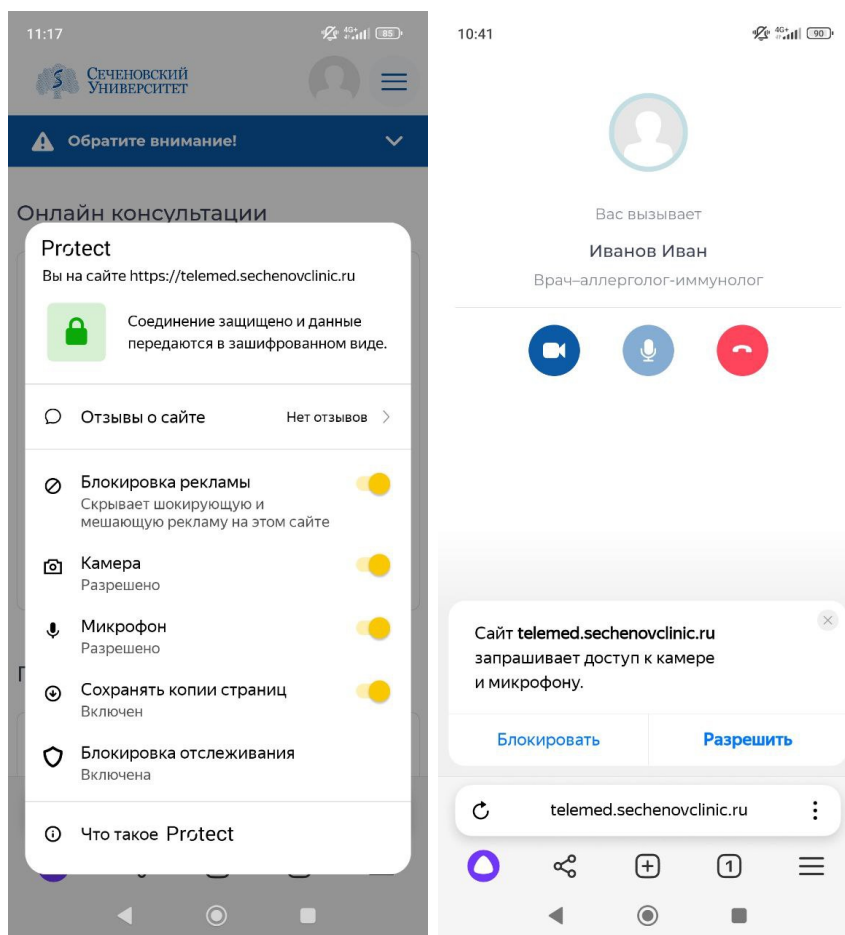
11:17

85

Сеченовский Университет

Обратите внимание!

Онлайн консультации

Protect

Вы на сайте https://telemed.sechenovclinic.ru

Соединение защищено и данные передаются в зашифрованном виде.

Отзывы о сайте

Нет отзывов

Блокировка рекламы

Скрывает шокирующую и мешающую рекламу на этом сайте

Камера

Разрешено

Микрофон

Разрешено

Сохранять копии страниц

Включен

Блокировка отслеживания

Включена

Что такое Protect

10:41

90

Вас вызывает

Иванов Иван

Врач–аллерголог-иммунолог

Сайт telemed.sechenovclinic.ru запрашивает доступ к камере и микрофону.

Блокировать

Разрешить

telemed.sechenovclinic.ru

1